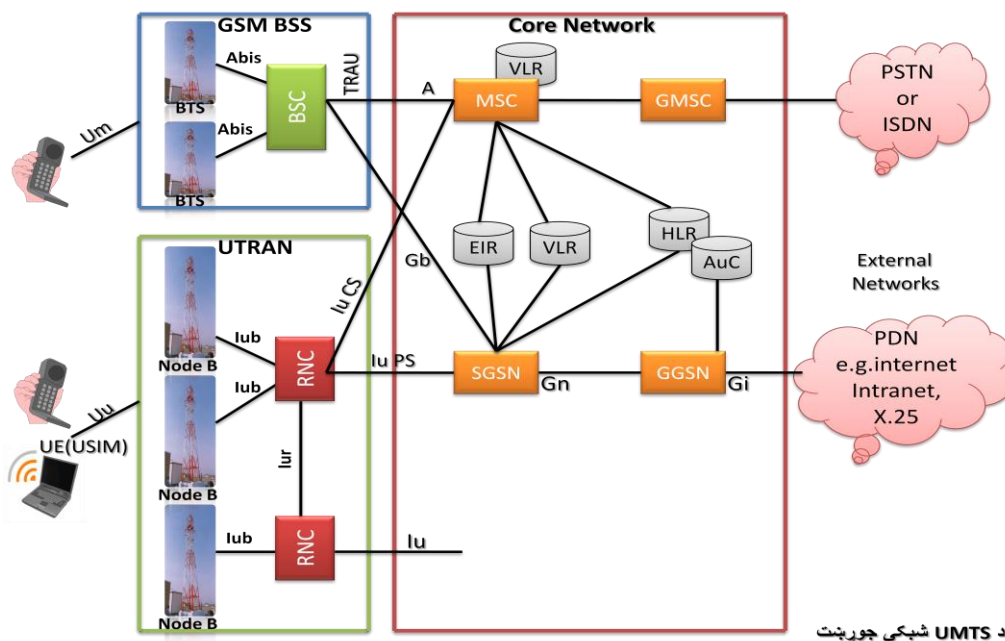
GSM BSS

Abis

BTS

Abis

BTS

BSC

TRAU

Um

Core Network

VLR

A

MSC

GMSC

PSTN or ISDN

EIR

VLR

HLR

AuC

Gb

UTRAN

Iu CS

External Networks

Iub

Node B

Iub

RNC

Iu PS

SGSN

Gn

GGSN

Gi

PDN e.g.internet Intranet, X.25

Uu

UE(USIM)

Node B

Iur

Iub

RNC

Iu

Node B

د UMTS شبکې جوړښت